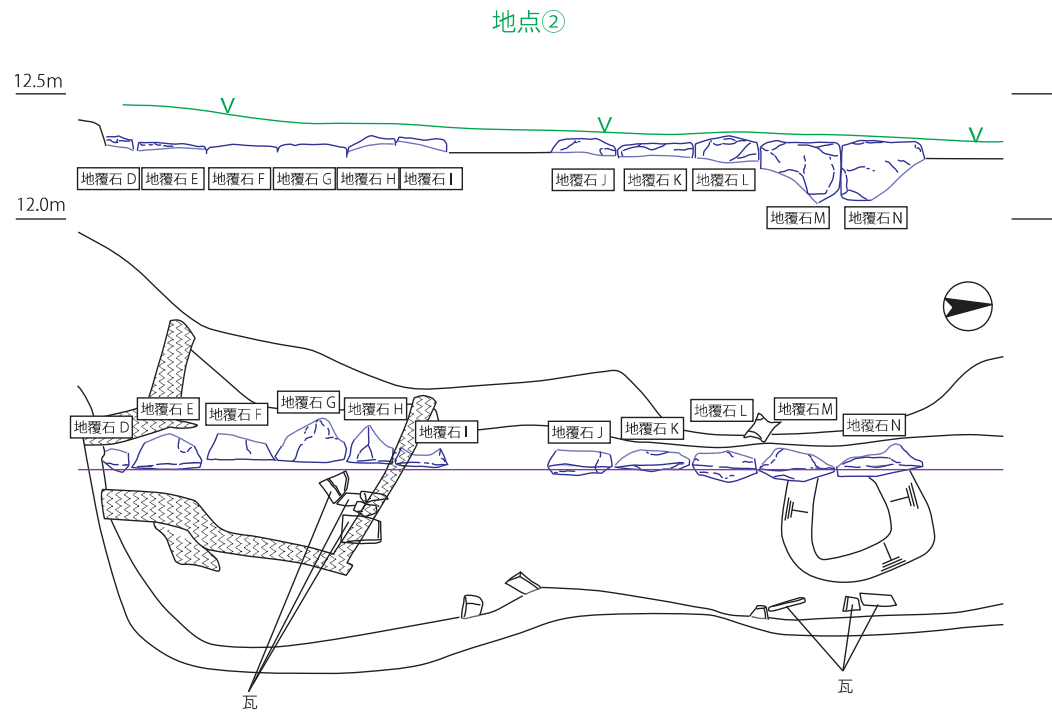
地点②

12.5m

12.0m

地覆石 D
地覆石 E
地覆石 F
地覆石 G
地覆石 H
地覆石 I
地覆石 J
地覆石 K
地覆石 L
地覆石 M
地覆石 N

地覆石 D
地覆石 E
地覆石 F
地覆石 G
地覆石 H
地覆石 I
地覆石 J
地覆石 K
地覆石 L
地覆石 M
地覆石 N

瓦
瓦